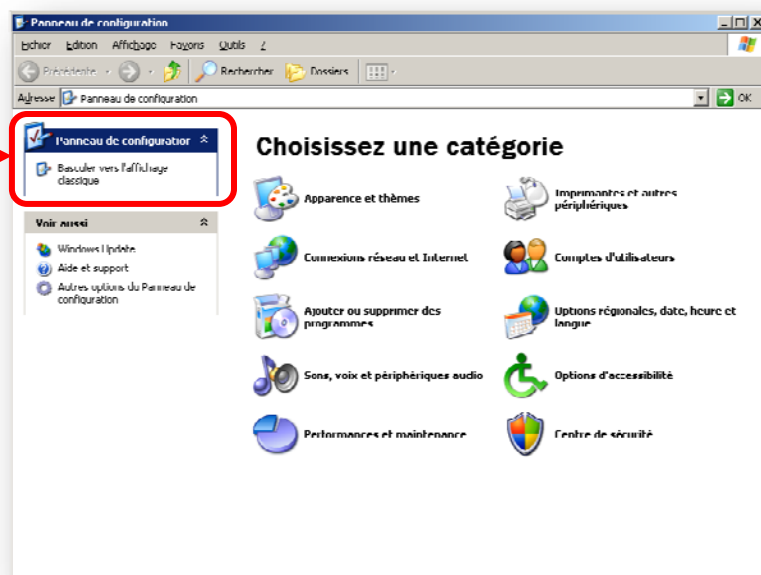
Panneau de configuration

Fichier Edition Affichage Favoris Outils ?

Précédente Rechercher Dossiers

Adresse Panneau de configuration OK

Panneau de configuration

Basculer vers l'affichage classique

Voir aussi

Windows Update

Aide et support

Autres options du Panneau de configuration

Choisissez une catégorie

Apparence et thèmes

Imprimantes et autres périphériques

Connexions réseau et Internet

Comptes d'utilisateurs

Ajouter ou supprimer des programmes

Options régionales, date, heure et langue

Sons, voix et périphériques audio

Options d'accessibilité

Performances et maintenance

Centre de sécurité